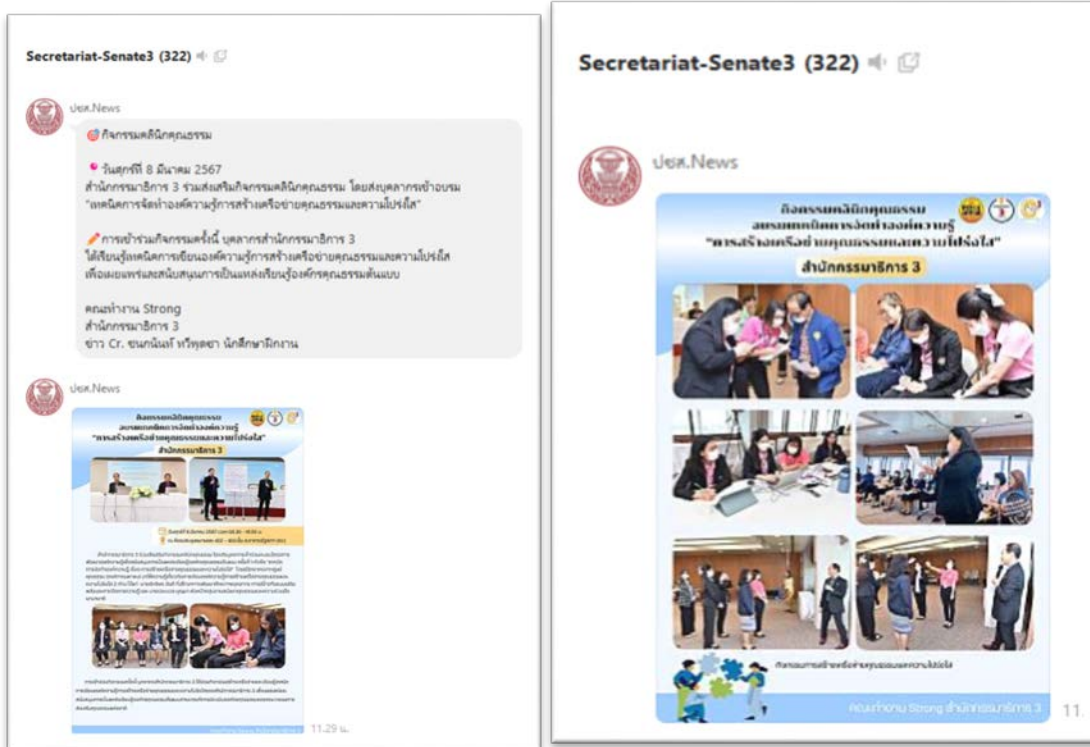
Secretariat-Senate3 (322)

ปยส.News

กิจกรรมคลินิกคุณธรรม

วันศุกร์ที่ 8 มีนาคม 2567
สำนักกรรมาธิการ 3 ร่วมส่งเสริมกิจกรรมคลินิกคุณธรรม โดยส่งบุคลากรเข้าอบรม "เทคนิคการจัดทำองค์ความรู้การสร้างเครือข่ายคุณธรรมและความโปร่งใส"

การเข้าร่วมกิจกรรมครั้งนี้ บุคลากรสำนักกรรมาธิการ 3 ได้เรียนรู้เทคนิคการเขียนองค์ความรู้การสร้างเครือข่ายคุณธรรมและความโปร่งใส เพื่อเผยแพร่และสนับสนุนการเป็นแหล่งเรียนรู้องค์กรคุณธรรมต้นแบบ

คณะทำงาน Strong
สำนักกรรมาธิการ 3
ข่าว Cr. ชนกนันท์ หวีพุดซา นักศึกษาฝึกงาน

ปยส.News

กิจกรรมคลินิกคุณธรรม
อบรมเทคนิคการจัดทำองค์ความรู้
"การสร้างเครือข่ายคุณธรรมและความโปร่งใส"
สำนักกรรมาธิการ 3

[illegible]

11.29 น.

Secretariat-Senate3 (322)

ปยส.News

กิจกรรมคลินิกคุณธรรม
อบรมเทคนิคการจัดทำองค์ความรู้
"การสร้างเครือข่ายคุณธรรมและความโปร่งใส"
สำนักกรรมาธิการ 3

กิจกรรมการสร้างเครือข่ายคุณธรรมและความโปร่งใส

คณะทำงาน Strong สำนักกรรมาธิการ 3

11.